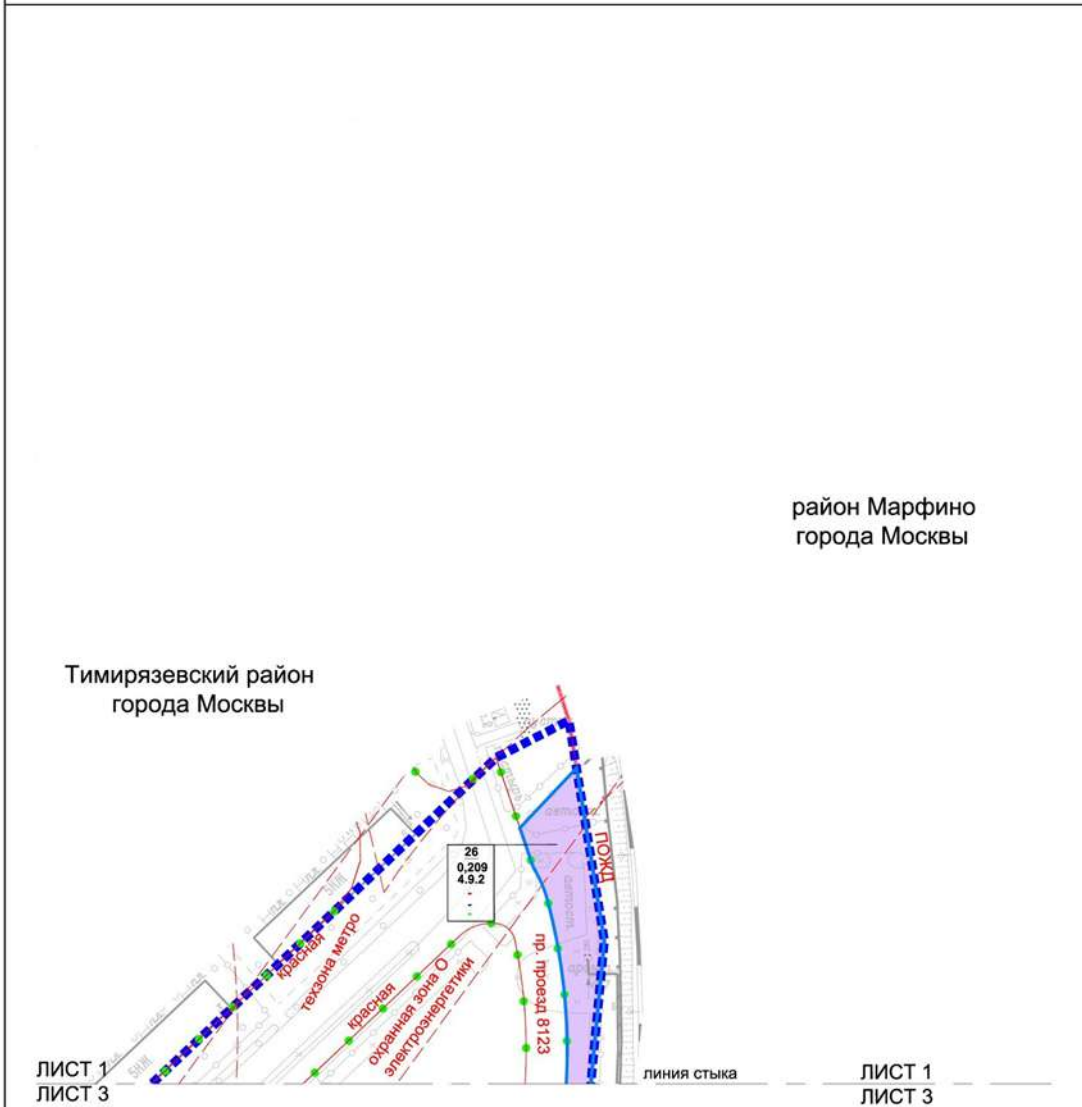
район Марфино
города Москвы

Тимирязевский район
города Москвы

26
0,209
4.9.2
-
-
-

красная
техзона метро
красная
охранная зона О
электроэнергетики
пр. проезд 8123
ПОЖД

ЛИСТ 1
ЛИСТ 3
линия стыка
ЛИСТ 1
ЛИСТ 3